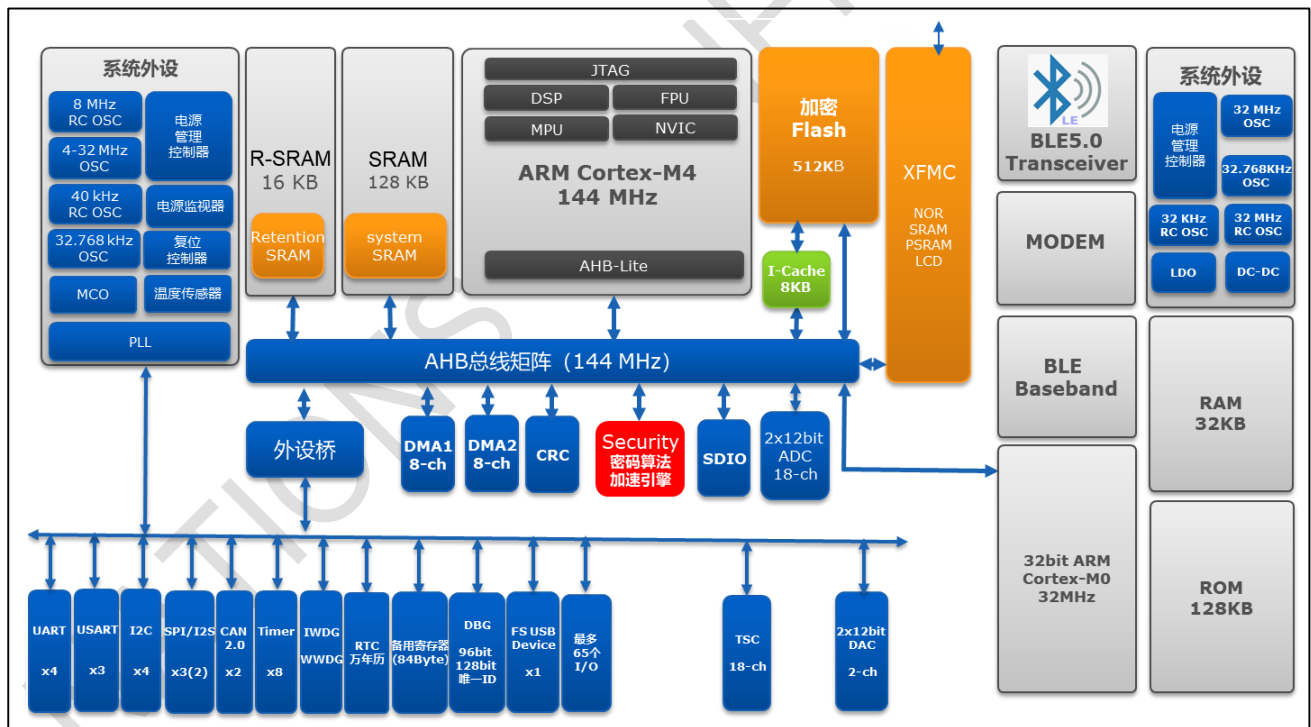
系统外设

8 MHz RC OSC

电源管理控制器

4-32 MHz OSC

40 kHz RC OSC

电源监视器

32.768 kHz OSC

复位控制器

MCO

温度传感器

PLL

R-SRAM 16 KB

Retention SRAM

SRAM 128 KB

system SRAM

JTAG

DSP

FPU

MPU

NVIC

ARM Cortex-M4 144 MHz

AHB-Lite

加密 Flash

512KB

I-Cache 8KB

XFMC

NOR SRAM PSRAM LCD

LE

BLE5.0 Transceiver

MODEM

BLE Baseband

32bit ARM Cortex-M0 32MHz

系统外设

电源管理控制器

32 MHz OSC

32.768KHz OSC

32 KHz RC OSC

32 MHz RC OSC

LDO

DC-DC

RAM 32KB

ROM 128KB

AHB总线矩阵（144 MHz）

外设桥

DMA1 8-ch

DMA2 8-ch

CRC

Security 密码算法加速引擎

SDIO

2x12bit ADC 18-ch

UART x4

USART x3

I2C x4

SPI/I2S x3(2)

CAN 2.0 x2

Timer x8

IWDG WWDG

RTC 万年历

备用寄存器 (84Byte)

DBG 96bit 128bit 唯一ID

FS USB Device x1

最多 65个 I/O

TSC 18-ch

2x12bit DAC 2-ch